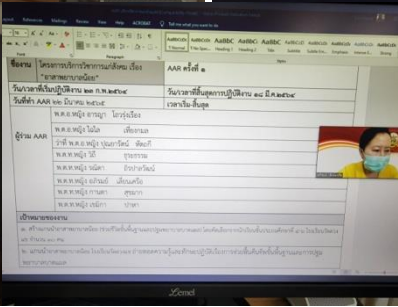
References Mailings Review View Help ACROBAT Tell me what you want to do

AaBbCcDc AaBbCcDc AaBbC AaBbCc AaBbC AaBbCcD AaBbCcD AaBbCcD AaBbCcD AaBbCcD

Normal No Spac... Heading 1 Heading 2 Title Subtitle Subtle Em... Emphasis Intense E... Strong

| ชื่องาน | โครงการบริการวิชาการแก่สังคม เรื่อง "อาสาพยาบาลน้อย" | AAR ครั้งที่ ๑ |
|---|---|---|
| วัน/เวลาที่เริ่มปฏิบัติงาน ๒๒ ก.พ.๒๕๖๔ | | วัน/เวลาที่สิ้นสุดการปฏิบัติงาน ๑๘ มี.ค.๒๕๖๔ |
| วันที่ทำ AAR ๒๒ มีนาคม ๒๕๖๔ | | เวลาเริ่ม-สิ้นสุด |
| ผู้ร่วม AAR | พ.ต.อ.หญิง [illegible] | |
| | พ.ต.อ.หญิง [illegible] | |
| | ว่าที่ พ.ต.อ.หญิง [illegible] | |
| | พ.ต.อ.หญิง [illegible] | |
| | พ.ต.ท.หญิง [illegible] | |
| | พ.ต.ท.หญิง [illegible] | |
| | พ.ต.ท.หญิง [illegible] | |
| | พ.ต.ท.หญิง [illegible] | |
| เป้าหมายของงาน | | |

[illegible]

Lemel